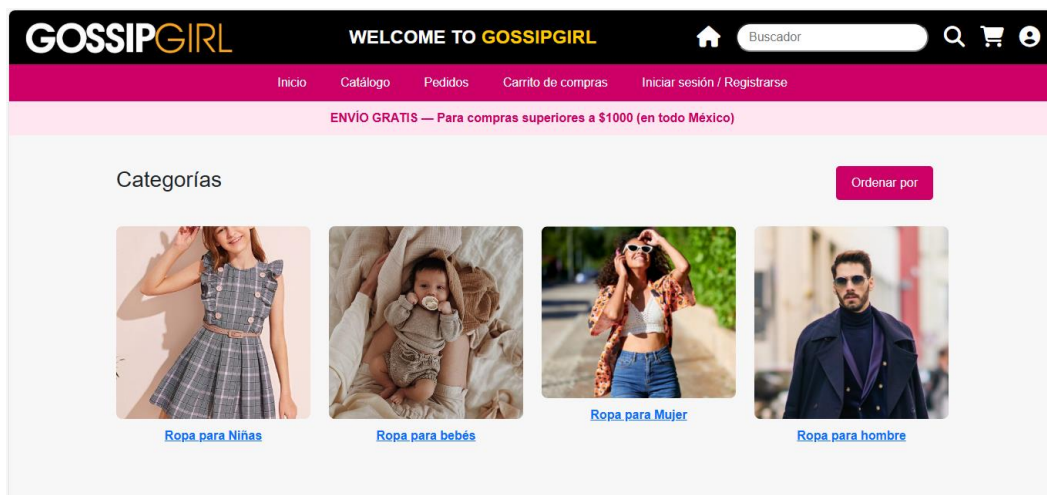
GOSSIPGIRL

WELCOME TO GOSSIPGIRL

Buscador

Inicio Catálogo Pedidos Carrito de compras Iniciar sesión / Registrarse

ENVÍO GRATIS — Para compras superiores a $1000 (en todo México)

Categorías

Ordenar por

Ropa para Niñas

Ropa para bebés

Ropa para Mujer

Ropa para hombre